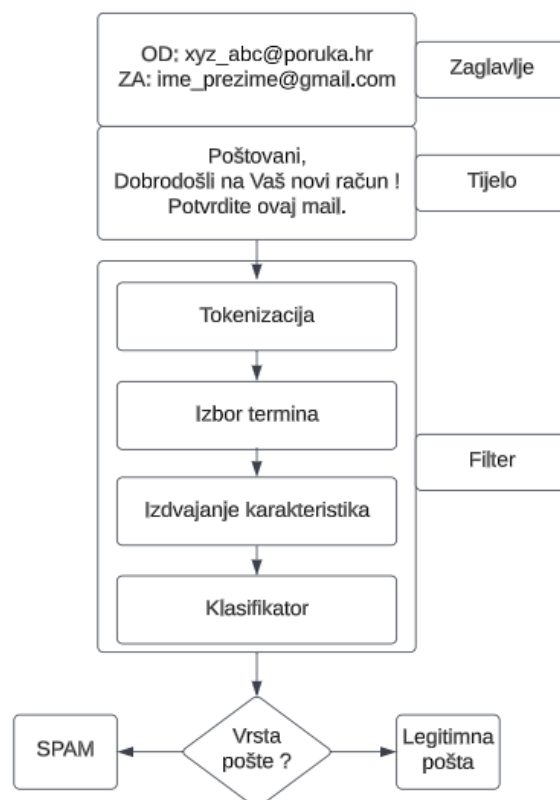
OD: xyz_abc@poruka.hr
ZA: ime_prezime@gmail.com

Zaglavlje

Poštovani,
Dobrodošli na Vaš novi račun !
Potvrdite ovaj mail.

Tijelo

Tokenizacija

Izbor termina

Izdvajanje karakteristika

Klasifikator

Filter

SPAM

Vrsta pošte ?

Legitimna pošta